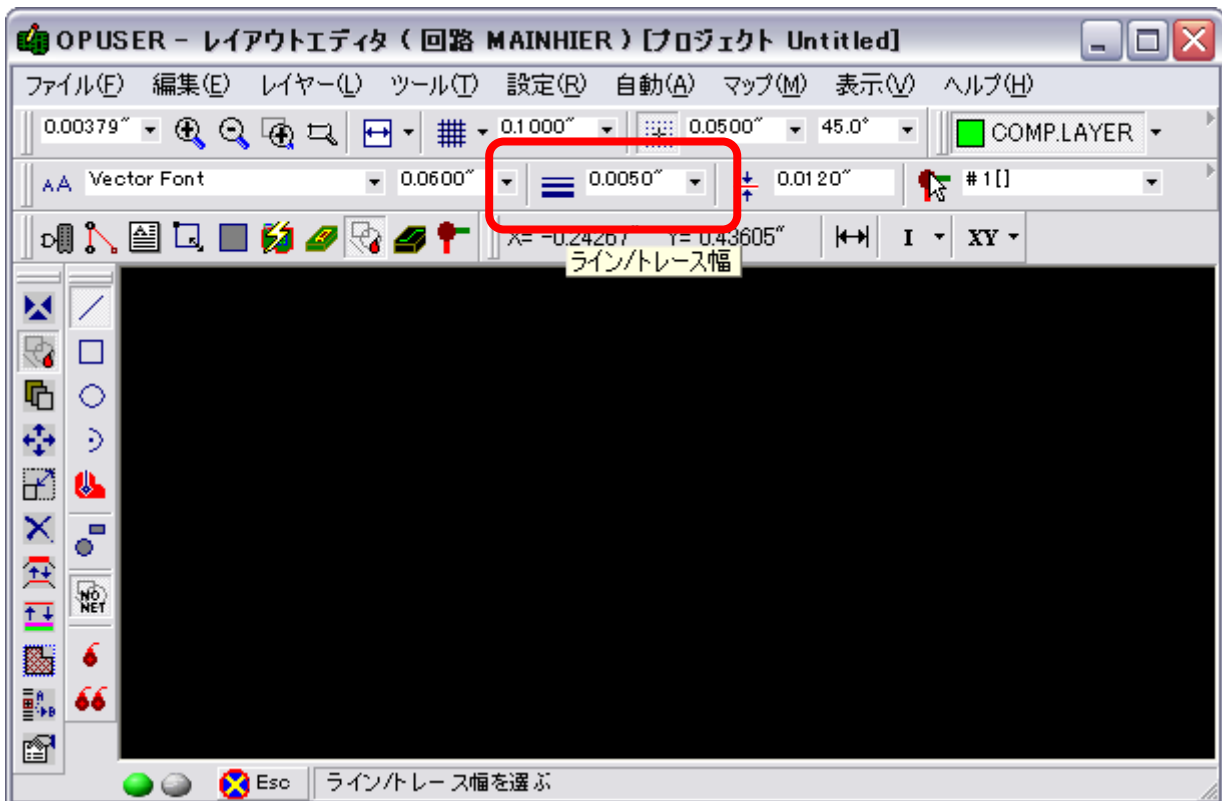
OPUSER - レイアウトエディタ ( 回路 MAINHIER ) [プロジェクト Untitled]

ファイル(F) 編集(E) レイヤー(L) ツール(T) 設定(R) 自動(A) マップ(M) 表示(V) ヘルプ(H)

0.00379″ 0.1000″ 0.0500″ 45.0° COMP.LAYER

Vector Font 0.0600″ 0.0050″ 0.0120″ #1[]

X= -0.24267 Y= 0.43605″ I XY

ライン/トレース幅

NO NET

Esc ライン/トレース幅を選ぶ